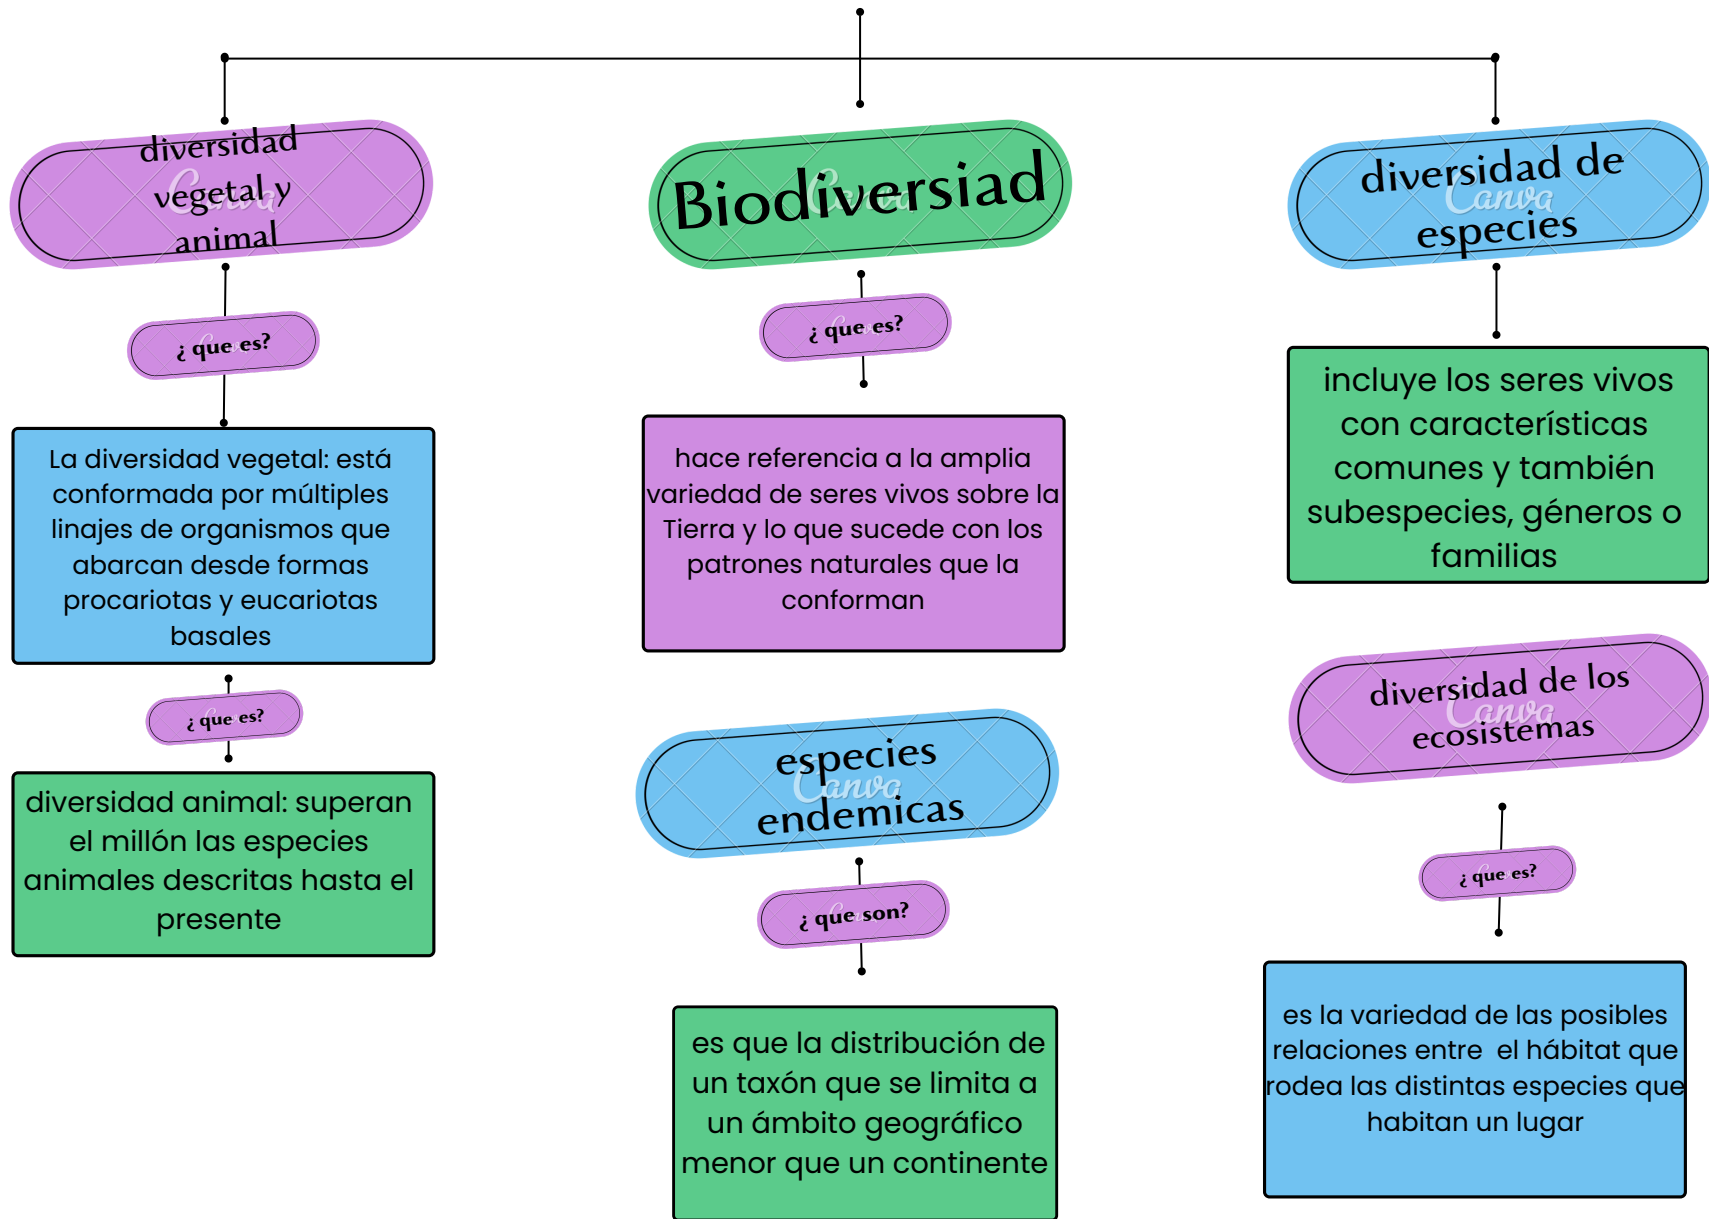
diversidad vegetal y animal

Biodiversiad

diversidad de especies

¿ que es?

¿ que es?

La diversidad vegetal: está conformada por múltiples linajes de organismos que abarcan desde formas procariotas y eucariotas basales

hace referencia a la amplia variedad de seres vivos sobre la Tierra y lo que sucede con los patrones naturales que la conforman

incluye los seres vivos con características comunes y también subespecies, géneros o familias

¿ que es?

diversidad animal: superan el millón las especies animales descritas hasta el presente

especies endemicas

¿ que son?

es que la distribución de un taxón que se limita a un ámbito geográfico menor que un continente

diversidad de los ecosistemas

¿ que es?

es la variedad de las posibles relaciones entre el hábitat que rodea las distintas especies que habitan un lugar

Canva